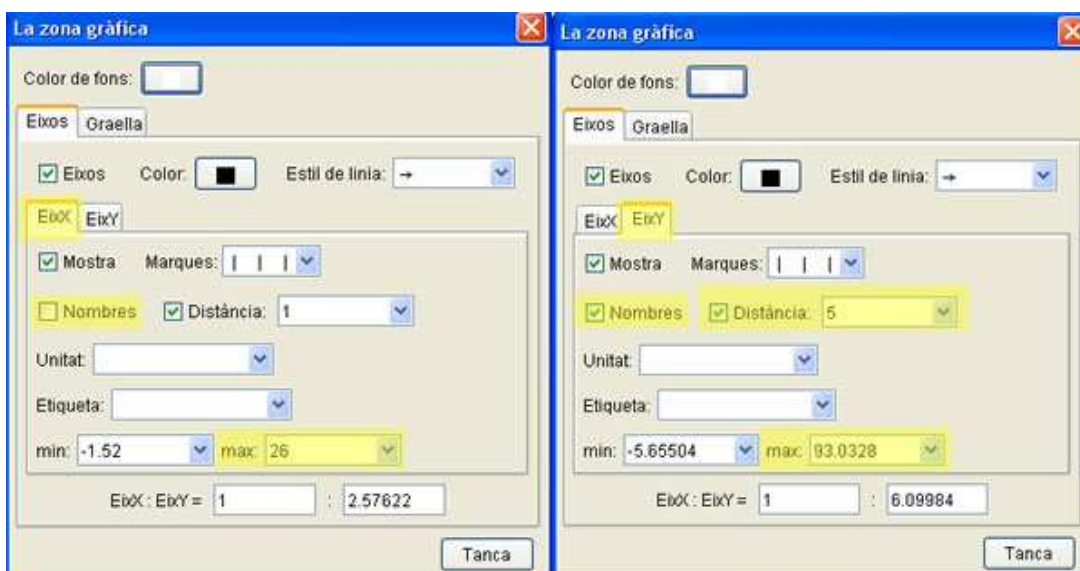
La zona gràfica

Color de fons:

Eixos Graella

Eixos Color: Estil de línia: →

EixX EixY

Mostra Marques: | | |

Nombres Distància: 1

Unitat:

Etiqueta:

min: -1.52 max: 26

EixX : EixY = 1 : 2.57622

Tanca

La zona gràfica

Color de fons:

Eixos Graella

Eixos Color: Estil de línia: →

EixX EixY

Mostra Marques: | | |

Nombres Distància: 5

Unitat:

Etiqueta:

min: -5.65504 max: 93.0328

EixX : EixY = 1 : 6.09984

Tanca